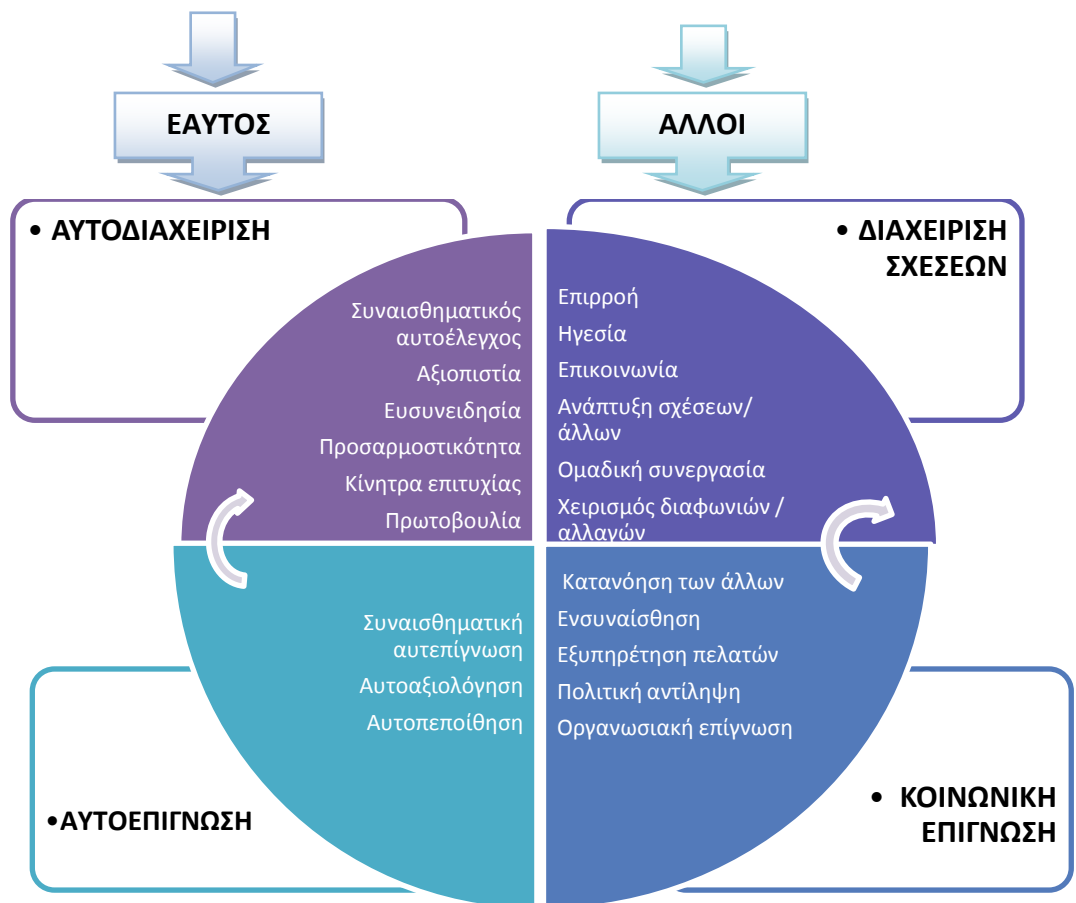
ΕΑΥΤΟΣ

ΑΛΛΟΙ

• ΑΥΤΟΔΙΑΧΕΙΡΙΣΗ

Συναισθηματικός αυτοέλεγχος
Αξιοπιστία
Ευσυνειδησία
Προσαρμοστικότητα
Κίνητρα επιτυχίας
Πρωτοβουλία

• ΔΙΑΧΕΙΡΙΣΗ ΣΧΕΣΕΩΝ

Επιρροή
Ηγεσία
Επικοινωνία
Ανάπτυξη σχέσεων/ άλλων
Ομαδική συνεργασία
Χειρισμός διαφωνιών / αλλαγών

Συναισθηματική αυτεπίγνωση
Αυτοαξιολόγηση
Αυτοπεποίθηση

•ΑΥΤΟΕΠΙΓΝΩΣΗ

Κατανόηση των άλλων
Ενσυναίσθηση
Εξυπηρέτηση πελατών
Πολιτική αντίληψη
Οργανωσιακή επίγνωση

• ΚΟΙΝΩΝΙΚΗ ΕΠΙΓΝΩΣΗ